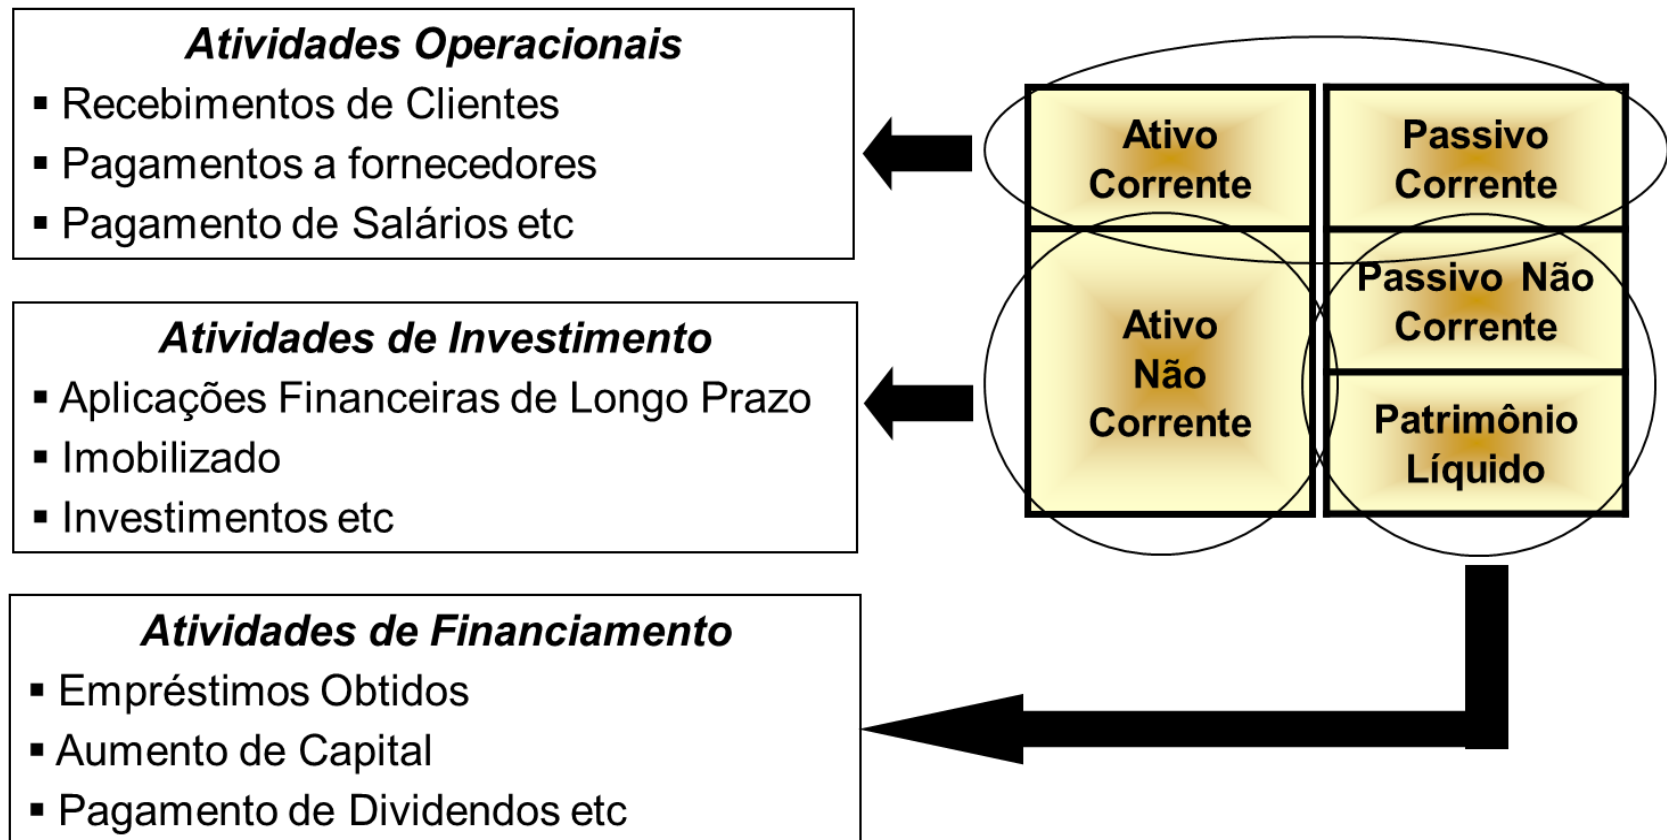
Atividades Operacionais
▪ Recebimentos de Clientes
▪ Pagamentos a fornecedores
▪ Pagamento de Salários etc

Atividades de Investimento
▪ Aplicações Financeiras de Longo Prazo
▪ Imobilizado
▪ Investimentos etc

Atividades de Financiamento
▪ Empréstimos Obtidos
▪ Aumento de Capital
▪ Pagamento de Dividendos etc

Ativo Corrente

Passivo Corrente

Ativo Não Corrente

Passivo Não Corrente

Patrimônio Líquido